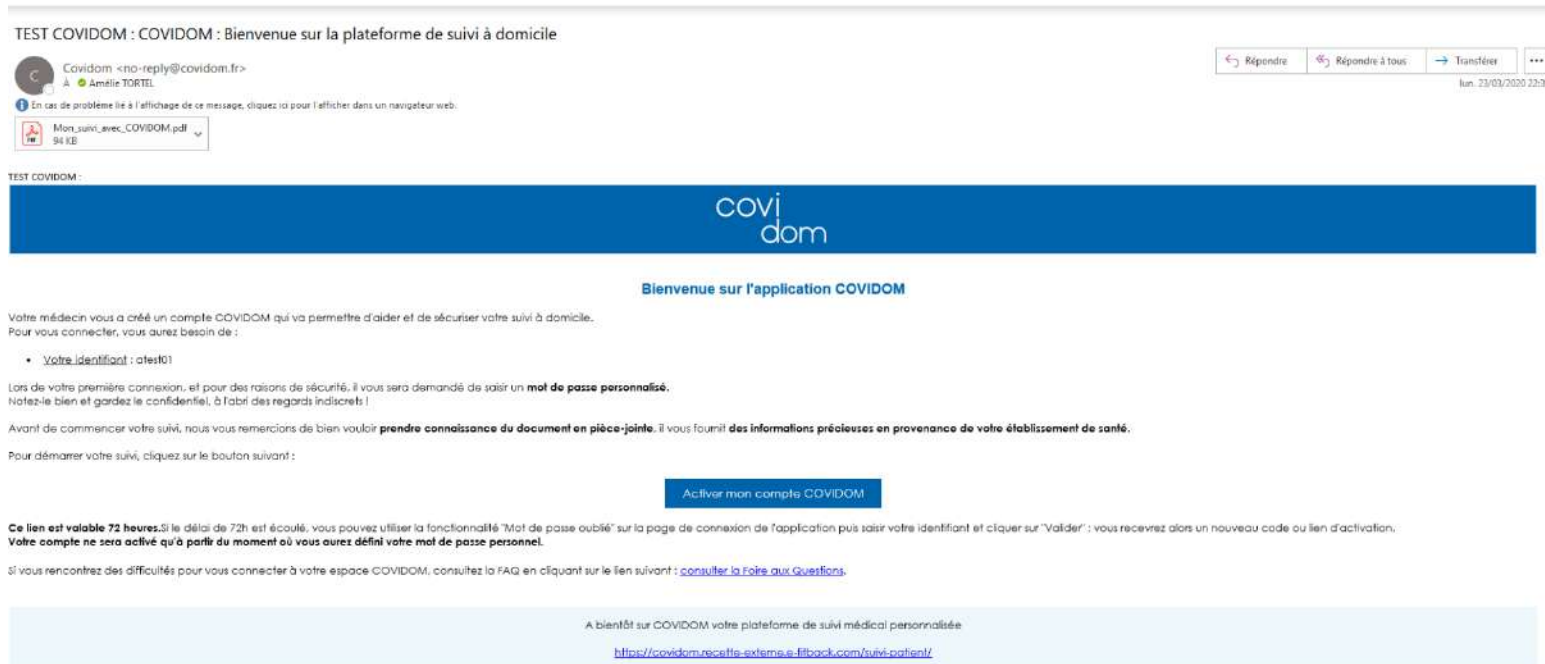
TEST COVIDOM : COVIDOM : Bienvenue sur la plateforme de suivi à domicile

C

Covidom <no-reply@covidom.fr>
À Amélie TORTEL

Répondre | Répondre à tous | Transférer | ...

lun. 23/03/2020 22:3

En cas de problème lié à l'affichage de ce message, cliquez ici pour l'afficher dans un navigateur web.

Mon_suivi_avec_COVIDOM.pdf
94 KB

TEST COVIDOM :

covi
dom

Bienvenue sur l'application COVIDOM

Votre médecin vous a créé un compte COVIDOM qui va permettre d'aider et de sécuriser votre suivi à domicile.
Pour vous connecter, vous aurez besoin de :

• Votre identifiant : atest01

Lors de votre première connexion, et pour des raisons de sécurité, il vous sera demandé de saisir un **mot de passe personnalisé.**
Notez-le bien et gardez le confidentiel, à l'abri des regards indiscrets !

Avant de commencer votre suivi, nous vous remercions de bien vouloir **prendre connaissance du document en pièce-jointe**. Il vous fournit **des informations précieuses en provenance de votre établissement de santé.**

Pour démarrer votre suivi, cliquez sur le bouton suivant :

Activer mon compte COVIDOM

**Ce lien est valable 72 heures.**Si le délai de 72h est écoulé, vous pouvez utiliser la fonctionnalité "Mot de passe oublié" sur la page de connexion de l'application puis saisir votre identifiant et cliquer sur "Valider" : vous recevrez alors un nouveau code ou lien d'activation.
**Votre compte ne sera activé qu'à partir du moment où vous aurez défini votre mot de passe personnel.**

Si vous rencontrez des difficultés pour vous connecter à votre espace COVIDOM, consultez la FAQ en cliquant sur le lien suivant : consulter la Foire aux Questions.

A bientôt sur COVIDOM votre plateforme de suivi médical personnalisée

https://covidom.recette-externe.e-fitback.com/suivi-patient/